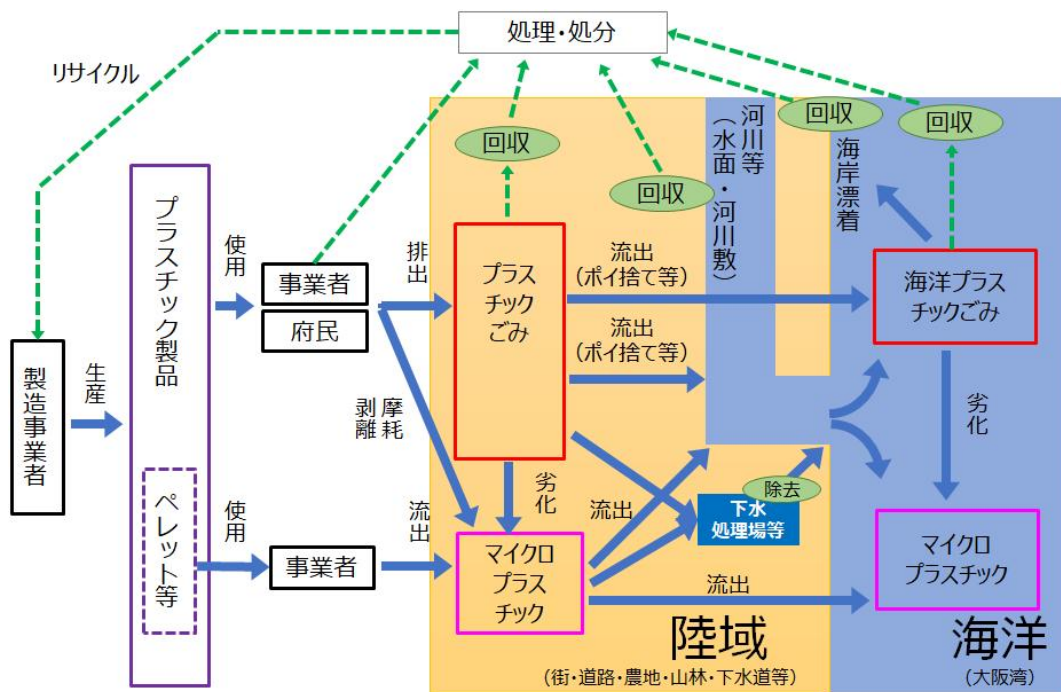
処理・処分

リサイクル

回収

回収

回収

回収

河川等（水面・河川敷）

海岸漂着

製造事業者

生産

プラスチック製品

ペレット等

使用

使用

事業者

府民

事業者

排出

摩耗

剥離

流出

プラスチックごみ

劣化

マイクロプラスチック

流出（ポイ捨て等）

流出（ポイ捨て等）

流出

流出

下水処理場等

除去

海洋プラスチックごみ

劣化

マイクロプラスチック

陸域
（街・道路・農地・山林・下水道等）

海洋
（大阪湾）